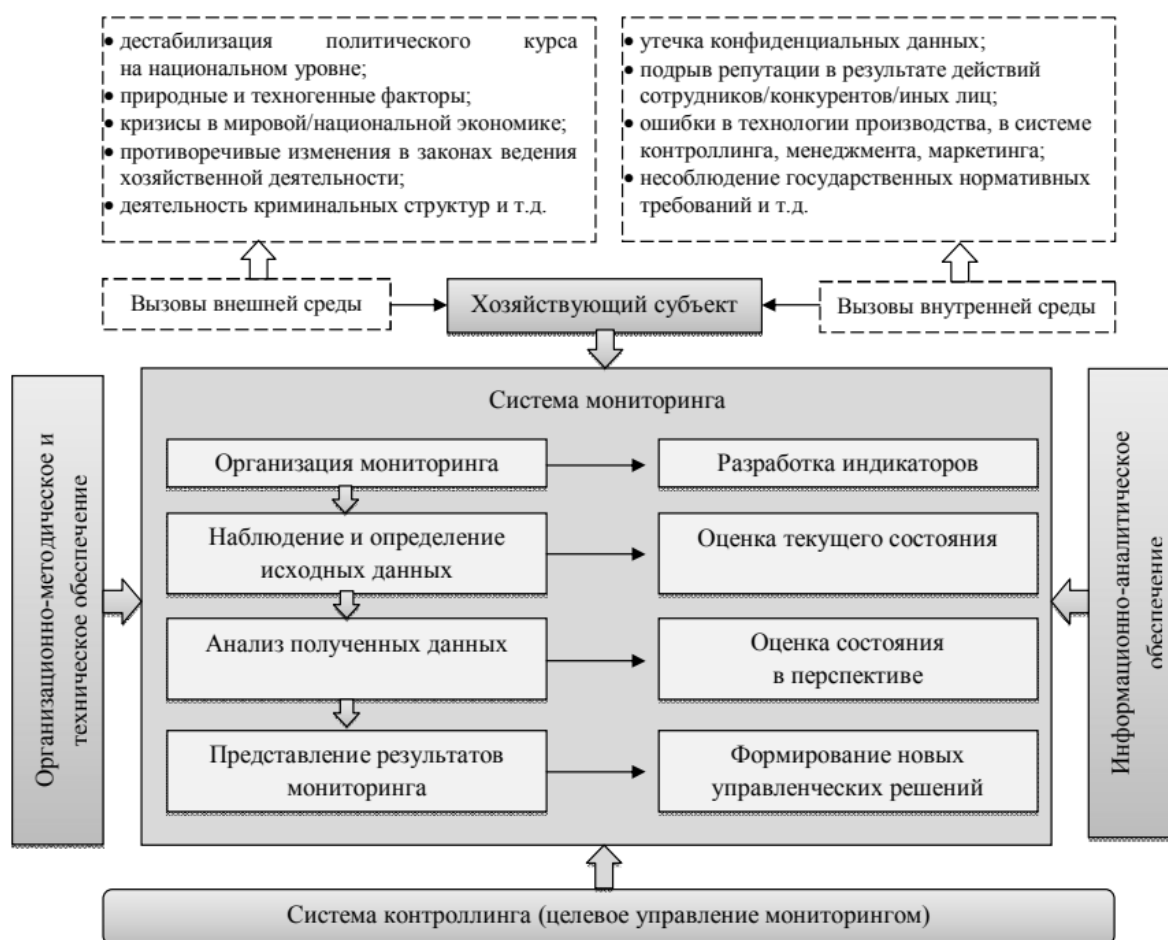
• дестабилизация политического курса на национальном уровне;
• природные и техногенные факторы;
• кризисы в мировой/национальной экономике;
• противоречивые изменения в законах ведения хозяйственной деятельности;
• деятельность криминальных структур и т.д.

• утечка конфиденциальных данных;
• подрыв репутации в результате действий сотрудников/конкурентов/иных лиц;
• ошибки в технологии производства, в системе контроллинга, менеджмента, маркетинга;
• несоблюдение государственных нормативных требований и т.д.

Вызовы внешней среды

Хозяйствующий субъект

Вызовы внутренней среды

Организационно-методическое и техническое обеспечение

Система мониторинга

Организация мониторинга

Разработка индикаторов

Наблюдение и определение исходных данных

Оценка текущего состояния

Анализ полученных данных

Оценка состояния в перспективе

Представление результатов мониторинга

Формирование новых управленческих решений

Информационно-аналитическое обеспечение

Система контроллинга (целевое управление мониторингом)